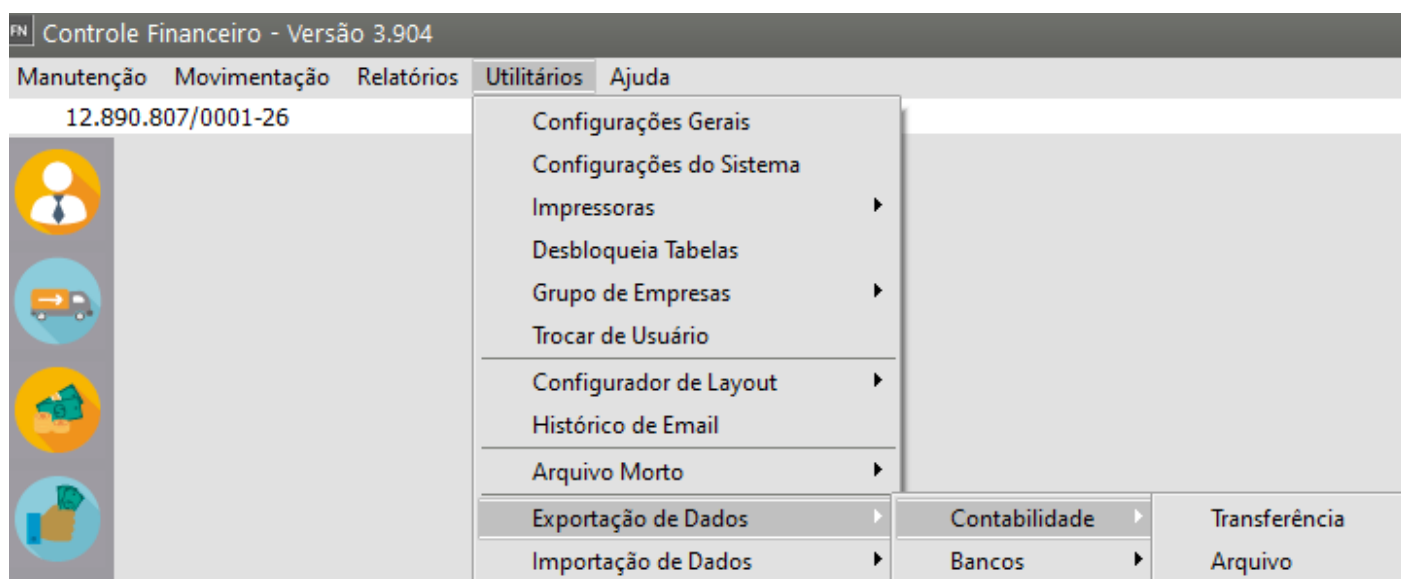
FN Controle Financeiro - Versão 3.904

Manutenção Movimentação Relatórios Utilitários Ajuda

12.890.807/0001-26

Configurações Gerais
Configurações do Sistema
Impressoras
Desbloqueia Tabelas
Grupo de Empresas
Trocar de Usuário
Configurador de Layout
Histórico de Email
Arquivo Morto
Exportação de Dados
Importação de Dados

Contabilidade
Bancos

Transferência
Arquivo